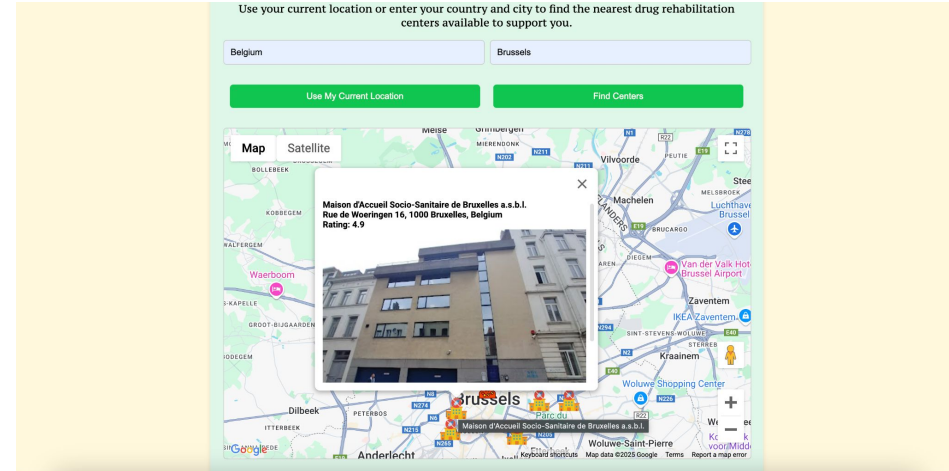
Use your current location or enter your country and city to find the nearest drug rehabilitation centers available to support you.

Belgium

Brussels

Use My Current Location

Find Centers

Map

Satellite

Meise

Grimbergen

N270

MIERENDONK

N1

N202

N211

Vilvoorde

E19

BOLLEBEEK

PEUTIE

Steenokkerzeel

Machelen

MELSBROEK

KOBBEGEM

Maison d'Accueil Socio-Sanitaire de Bruxelles a.s.b.l.

Rue de Woeringen 16, 1000 Bruxelles, Belgium

Rating: 4.9

Luchthaven Brussel

E19

BRUCARGO

Waerboom

Van der Valk Hotel Brussel Airport

S-KAPELLE

Zaventem

GROOT-BIJGAARDEN

IKEA Zaventem

N294

SINT-STEVENS-WOLUWE

E40

Kraainem

E40

Woluwe Shopping Center

Dilbeek

PETERBOS

N8

Brussels

N226

N215

Parc du

R22

N263

Maison d'Accueil Socio-Sanitaire de Bruxelles a.s.b.l.

Woluwe-Saint-Pierre

Anderlecht

Google

Keyboard shortcuts

Map data ©2025 Google

Terms

Report a map error